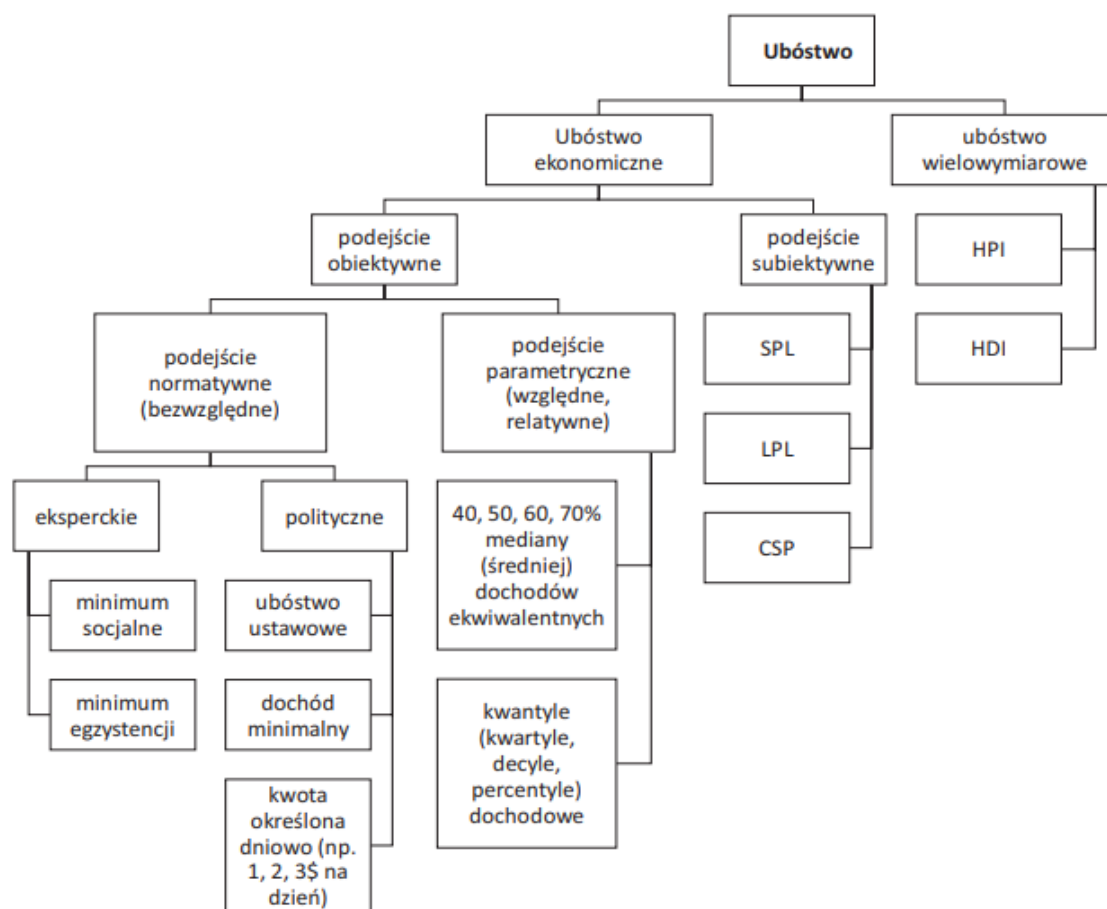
Ubóstwo

Ubóstwo ekonomiczne

ubóstwo wielowymiarowe

podejście obiektywne

podejście subiektywne

HPI

HDI

podejście normatywne (bezwzględne)

podejście parametryczne (względne, relatywne)

SPL

LPL

CSP

eksperckie

polityczne

40, 50, 60, 70% mediany (średniej) dochodów ekwiwalentnych

minimum socjalne

minimum egzystencji

ubóstwo ustawowe

dochód minimalny

kwota określona dniowo (np. 1, 2, 3$ na dzień)

kwantyle (kwartyle, decyle, percentyle) dochodowe